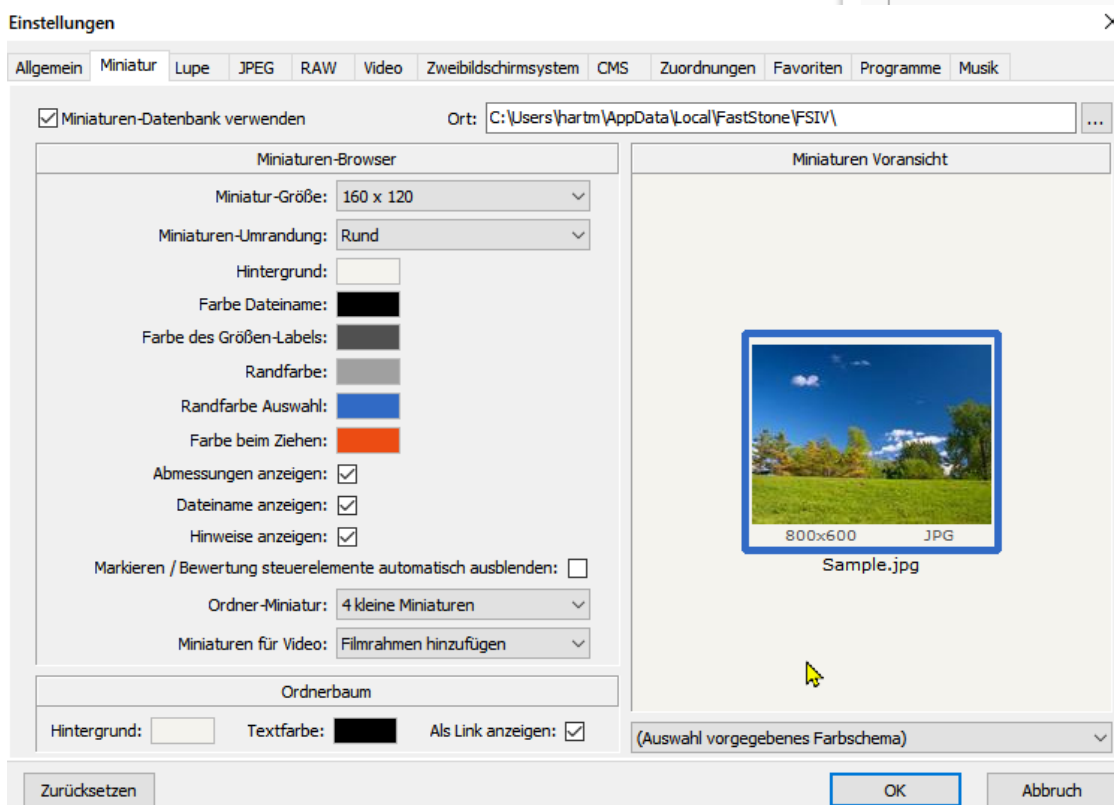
Einstellungen

Allgemein | Miniatur | Lupe | JPEG | RAW | Video | Zweibildschirmsystem | CMS | Zuordnungen | Favoriten | Programme | Musik

Miniaturen-Datenbank verwenden

Ort: C:\Users\hartm\AppData\Local\FastStone\FSIV\ ...

Miniaturen-Browser

Miniatur-Größe: 160 x 120

Miniaturen-Umrandung: Rund

Hintergrund:

Farbe Dateiname:

Farbe des Größen-Labels:

Randfarbe:

Randfarbe Auswahl:

Farbe beim Ziehen:

Abmessungen anzeigen:

Dateiname anzeigen:

Hinweise anzeigen:

Markieren / Bewertung steuerelemente automatisch ausblenden:

Ordner-Miniatur: 4 kleine Miniaturen

Miniaturen für Video: Filmrahmen hinzufügen

Ordnerbaum

Hintergrund: Textfarbe: Als Link anzeigen:

Miniaturen Voransicht

800x600 JPG

Sample.jpg

(Auswahl vorgegebenes Farbschema)

Zurücksetzen

OK

Abbruch